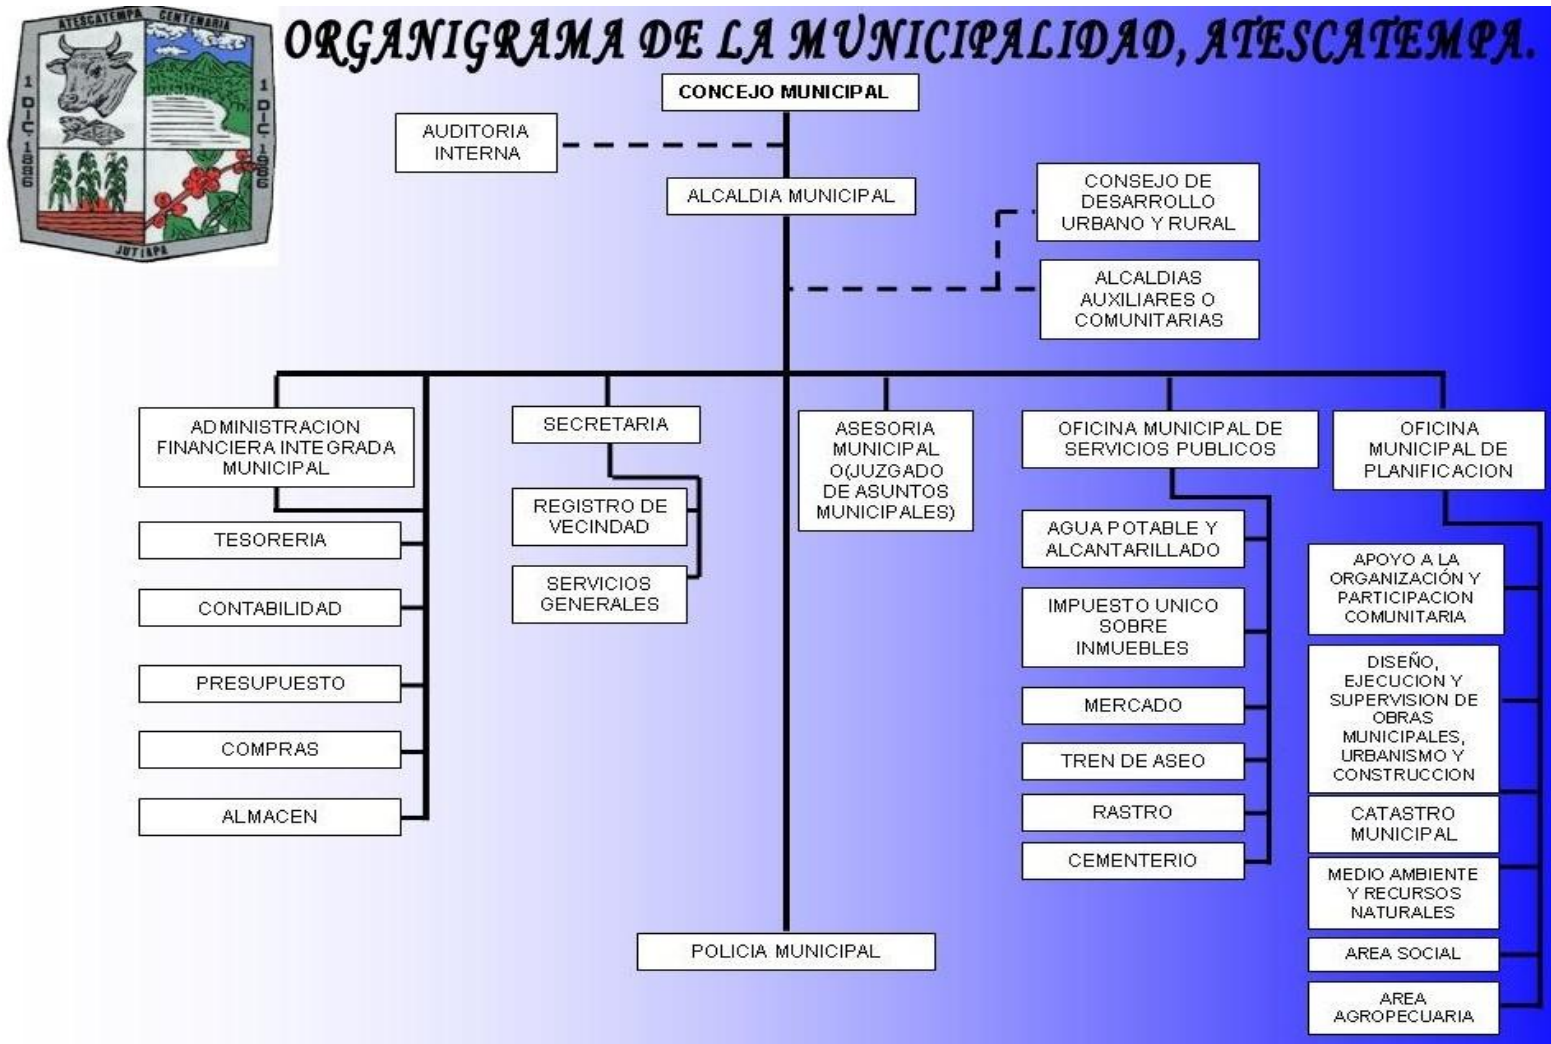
ATESCATEMPA CENTENARIA
1 DIC 1886
1 DIC 1986
JUTIAPA

ORGANIGRAMA DE LA MUNICIPALIDAD, ATESCATEMPA.

CONCEJO MUNICIPAL

AUDITORIA INTERNA

ALCALDIA MUNICIPAL

CONSEJO DE DESARROLLO URBANO Y RURAL

ALCALDIAS AUXILIARES O COMUNITARIAS

ADMINISTRACION FINANCIERA INTEGRADA MUNICIPAL

TESORERIA

CONTABILIDAD

PRESUPUESTO

COMPRAS

ALMACEN

SECRETARIA

REGISTRO DE VECINDAD

SERVICIOS GENERALES

ASESORIA MUNICIPAL O(JUZGADO DE ASUNTOS MUNICIPALES)

POLICIA MUNICIPAL

OFICINA MUNICIPAL DE SERVICIOS PUBLICOS

AGUA POTABLE Y ALCANTARILLADO

IMPUESTO UNICO SOBRE INMUEBLES

MERCADO

TREN DE ASEO

RASTRO

CEMENTERIO

OFICINA MUNICIPAL DE PLANIFICACION

APOYO A LA ORGANIZACIÓN Y PARTICIPACION COMUNITARIA

DISEÑO, EJECUCION Y SUPERVISION DE OBRAS MUNICIPALES, URBANISMO Y CONSTRUCCION

CATASTRO MUNICIPAL

MEDIO AMBIENTE Y RECURSOS NATURALES

AREA SOCIAL

AREA AGROPECUARIA